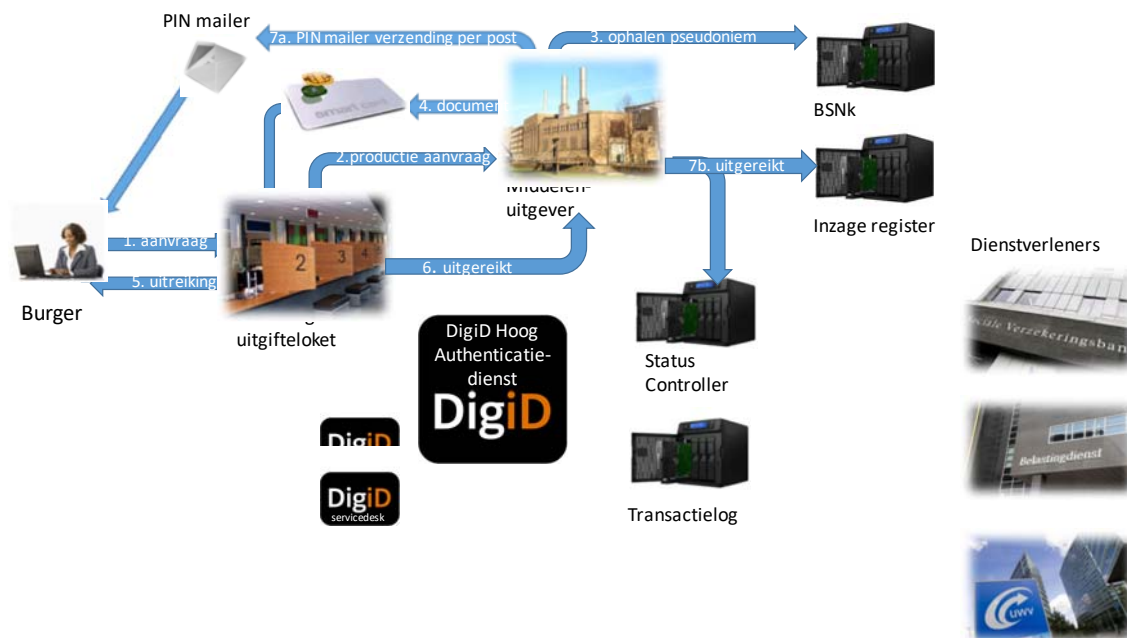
PIN mailer

7a. PIN mailer verzending per post

3. ophalen pseudoniem

BSNk

4. documen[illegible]

2.productie aanvraag

Middelen-uitgever

7b. uitgereikt

Inzage register

Dienstverleners

1. aanvraag

5. uitreiking

6. uitgereikt

Burger

uitgifteloket

DigiD Hoog Authenticatie-dienst

DigiD

Status Controller

DigiD

DigiD servicedesk

Transactielog

smart card

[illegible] Verzekeringsban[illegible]

Belastingdienst

UWV